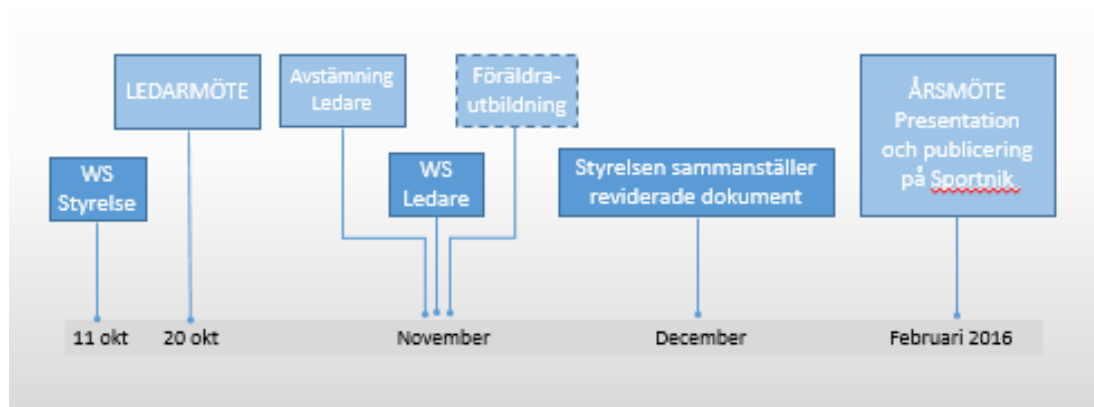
WS Styrelse

LEDARMÖTE

Avstämning Ledare

WS Ledare

Föräldra-utbildning

Styrelsen sammanställer reviderade dokument

ÅRSMÖTE Presentation och publicering på Sportnik

11 okt

20 okt

November

December

Februari 2016